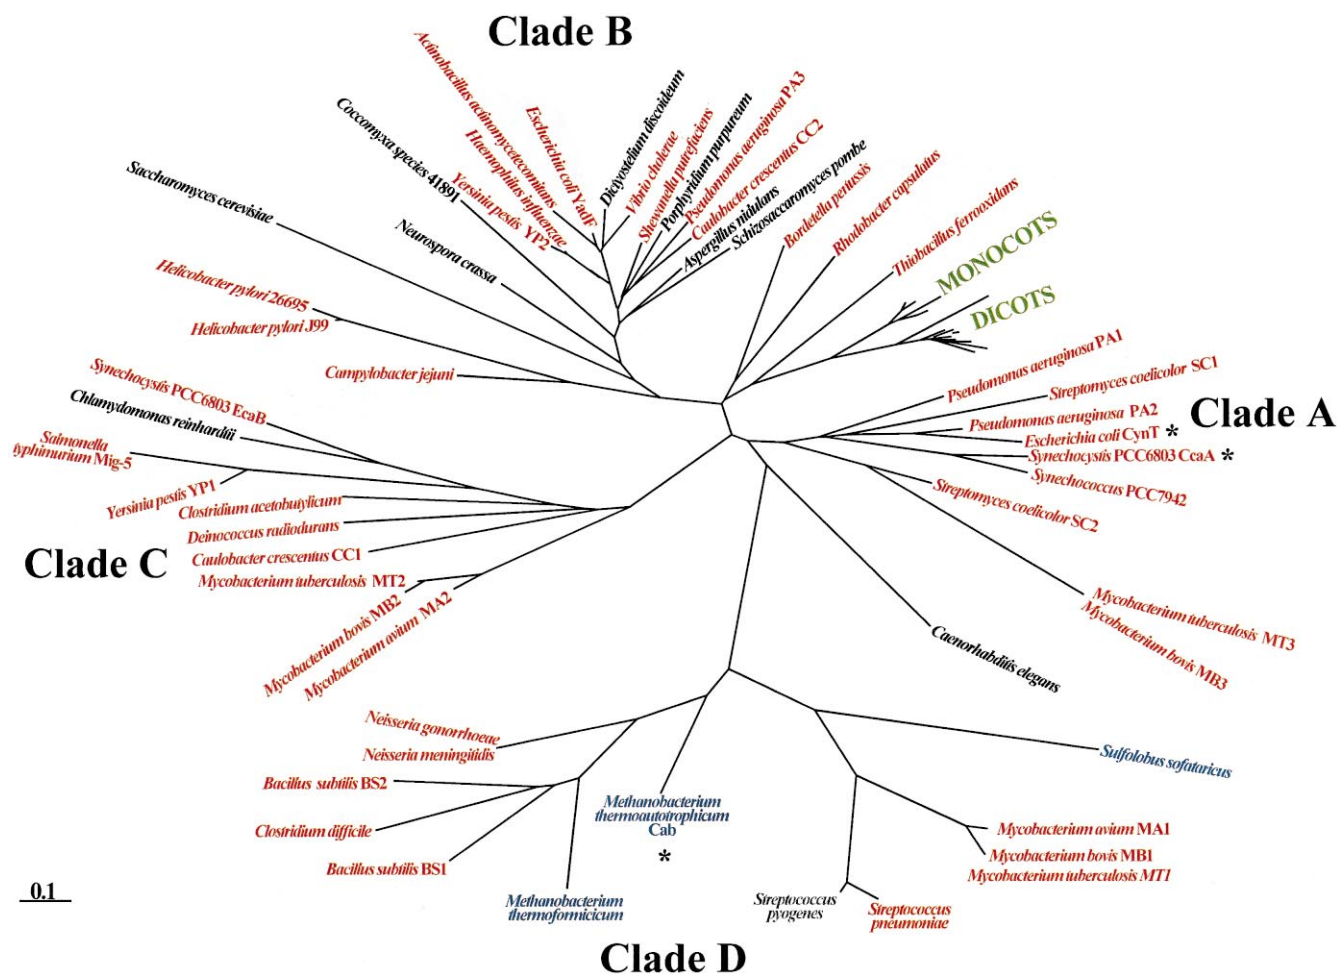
Clade B

Actinobacillus actinomycetecomitans
Escherichia coli YadF
Dictyostelium discoideum
Vibrio cholerae
Shewanella putrefaciens
Pseudomonas aeruginosa PA3
Porphyridium purpureum
Caulobacter crescentus CC2
Haemophilus influenzae
Coccomyxa species 41891
Yersinia pestis YP2
Aspergillus nidulans
Schizosaccharomyces pombe
Bordetella pertussis
Rhodobacter capsulatus
Thiobacillus ferrooxidans
Saccharomyces cerevisiae
Neurospora crassa
MONOCOTS
DICOTS
Helicobacter pylori 26695
Helicobacter pylori J99
Campylobacter jejuni
Pseudomonas aeruginosa PA1
Streptomyces coelicolor SC1
Pseudomonas aeruginosa PA2
Clade A
Escherichia coli CynT *
Synechocystis PCC6803 CcaA *
Synechococcus PCC7942
Streptomyces coelicolor SC2
Synechocystis PCC6803 EcaB
Chlamydomonas reinhardtii
Salmonella typhimurium Mig-5
Yersinia pestis YP1
Clostridium acetobutylicum
Deinococcus radiodurans
Caulobacter crescentus CC1
Clade C
Mycobacterium tuberculosis MT2
Mycobacterium bovis MB2
Mycobacterium avium MA2
Mycobacterium tuberculosis MT3
Mycobacterium bovis MB3
Caenorhabditis elegans
Neisseria gonorrhoeae
Neisseria meningitidis
Sulfolobus sofataricus
Bacillus subtilis BS2
Methanobacterium thermoautotrophicum Cab
*
Clostridium difficile
Mycobacterium avium MA1
Mycobacterium bovis MB1
Mycobacterium tuberculosis MT1
Bacillus subtilis BS1
0.1
Methanobacterium thermoformicicum
Streptococcus pyogenes
Streptococcus pneumoniae
Clade D